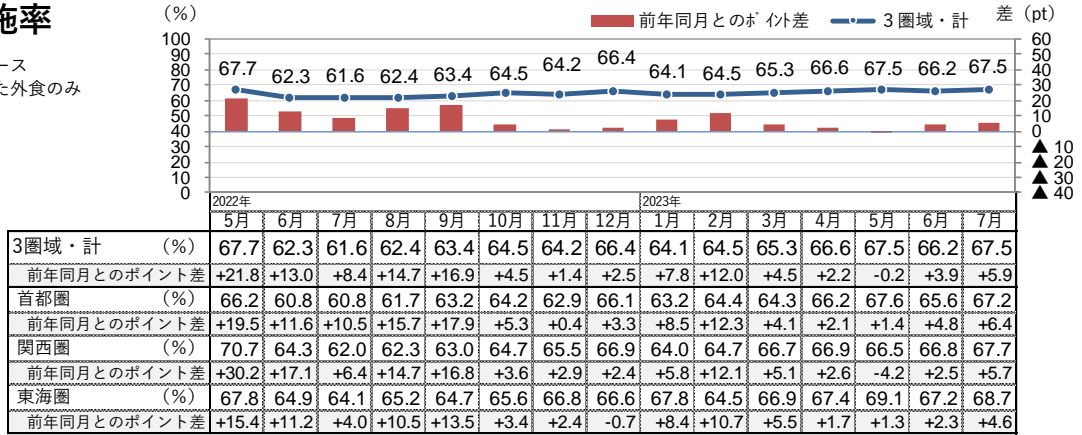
施率

ース
た外食のみ

（%）

前年同月とのﾎﾟｲﾝﾄ差　3圏域・計　差（pt）

100
90
80
70
60
50
40
30
20
10
0

60
50
40
30
20
10
0
▲10
▲20
▲30
▲40

67.7 62.3 61.6 62.4 63.4 64.5 64.2 66.4 64.1 64.5 65.3 66.6 67.5 66.2 67.5

2022年
2023年

| | 5月 | 6月 | 7月 | 8月 | 9月 | 10月 | 11月 | 12月 | 1月 | 2月 | 3月 | 4月 | 5月 | 6月 | 7月 |
|---|---|---|---|---|---|---|---|---|---|---|---|---|---|---|---|
| 3圏域・計　（%） | 67.7 | 62.3 | 61.6 | 62.4 | 63.4 | 64.5 | 64.2 | 66.4 | 64.1 | 64.5 | 65.3 | 66.6 | 67.5 | 66.2 | 67.5 |
| 前年同月とのポイント差 | +21.8 | +13.0 | +8.4 | +14.7 | +16.9 | +4.5 | +1.4 | +2.5 | +7.8 | +12.0 | +4.5 | +2.2 | -0.2 | +3.9 | +5.9 |
| 首都圏　（%） | 66.2 | 60.8 | 60.8 | 61.7 | 63.2 | 64.2 | 62.9 | 66.1 | 63.2 | 64.4 | 64.3 | 66.2 | 67.6 | 65.6 | 67.2 |
| 前年同月とのポイント差 | +19.5 | +11.6 | +10.5 | +15.7 | +17.9 | +5.3 | +0.4 | +3.3 | +8.5 | +12.3 | +4.1 | +2.1 | +1.4 | +4.8 | +6.4 |
| 関西圏　（%） | 70.7 | 64.3 | 62.0 | 62.3 | 63.0 | 64.7 | 65.5 | 66.9 | 64.0 | 64.7 | 66.7 | 66.9 | 66.5 | 66.8 | 67.7 |
| 前年同月とのポイント差 | +30.2 | +17.1 | +6.4 | +14.7 | +16.8 | +3.6 | +2.9 | +2.4 | +5.8 | +12.1 | +5.1 | +2.6 | -4.2 | +2.5 | +5.7 |
| 東海圏　（%） | 67.8 | 64.9 | 64.1 | 65.2 | 64.7 | 65.6 | 66.8 | 66.6 | 67.8 | 64.5 | 66.9 | 67.4 | 69.1 | 67.2 | 68.7 |
| 前年同月とのポイント差 | +15.4 | +11.2 | +4.0 | +10.5 | +13.5 | +3.4 | +2.4 | -0.7 | +8.4 | +10.7 | +5.5 | +1.7 | +1.3 | +2.3 | +4.6 |